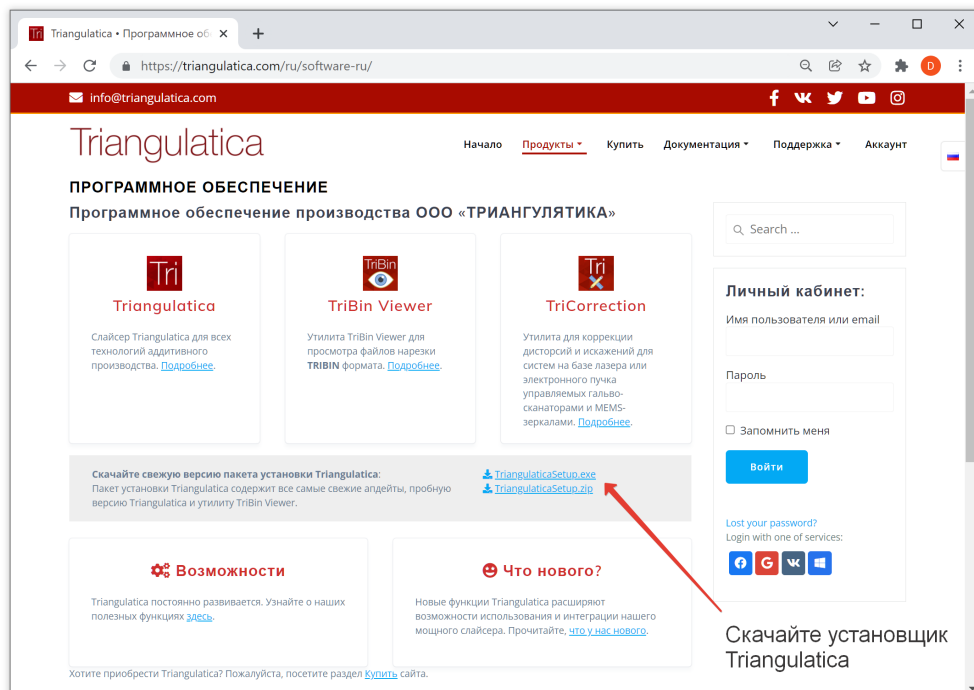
Triangulatica • Программное об ×

https://triangulatica.com/ru/software-ru/

info@triangulatica.com

Triangulatica

Начало Продукты Купить Документация Поддержка Аккаунт

ПРОГРАММНОЕ ОБЕСПЕЧЕНИЕ

Программное обеспечение производства ООО «ТРИАНГУЛЯТИКА»

Tri
Triangulatica

Слайсер Triangulatica для всех технологий аддитивного производства. Подробнее.

TriBin
TriBin Viewer

Утилита TriBin Viewer для просмотра файлов нарезки TRIBIN формата. Подробнее.

Tri
TriCorrection

Утилита для коррекции дисторсий и искажений для систем на базе лазера или электронного пучка управляемых гальво-сканаторами и MEMS-зеркалами. Подробнее.

Скачайте свежую версию пакета установки Triangulatica:
Пакет установки Triangulatica содержит все самые свежие апдейты, пробную версию Triangulatica и утилиту TriBin Viewer.

TriangulaticaSetup.exe
TriangulaticaSetup.zip

Возможности

Triangulatica постоянно развивается. Узнайте о наших полезных функциях здесь.

Что нового?

Новые функции Triangulatica расширяют возможности использования и интеграции нашего мощного слайсера. Прочитайте, что у нас нового.

Хотите приобрести Triangulatica? Пожалуйста, посетите раздел Купить сайта.

Search ...

Личный кабинет:

Имя пользователя или email

Пароль

Запомнить меня

Войти

Lost your password?
Login with one of services:

Скачайте установщик Triangulatica